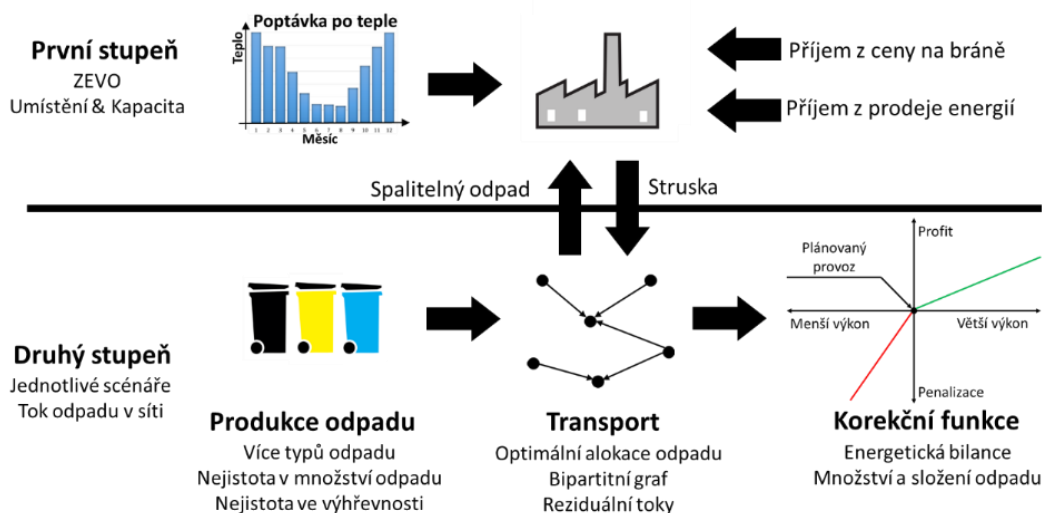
První stupeň
ZEVO
Umístění & Kapacita

Poptávka po teple
Teplo
1 2 3 4 5 6 7 8 9 10 11 12
Měsíc

Příjem z ceny na bráně
Příjem z prodeje energií

Spalitelný odpad
Struska

Druhý stupeň
Jednotlivé scénáře
Tok odpadu v síti

Plánovaný provoz
Profit
Menší výkon
Větší výkon
Penalizace

Produkce odpadu
Více typů odpadu
Nejistota v množství odpadu
Nejistota ve výhřevnosti

Transport
Optimální alokace odpadu
Bipartitní graf
Reziduální toky

Korekční funkce
Energetická bilance
Množství a složení odpadu